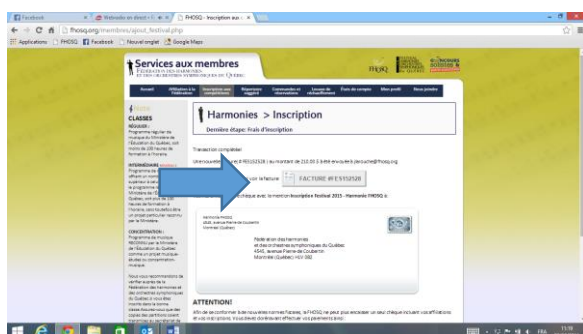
Facebook | Webradio en direct | FHOSQ - Inscription aux

fhosq.org/membres/ajout_festival.php

Applications | FHOSQ | Facebook | Nouvel onglet | Google Maps

Services aux membres
FÉDÉRATION DES HARMONIES ET DES ORCHESTRES SYMPHONIQUES DU QUÉBEC

FHOSQ

Accueil | Affiliation à la fédération | Inscription aux compétitions | Répertoire suggéré | Commandes et réservations | Locaux de rafraîchissement | État de compte | Mon profil | Nous joindre

CLASSES

RÉGULIER :
Programme régulier de musique du Ministère de l'Éducation du Québec, soit moins de 150 heures de formation à l'horaire.

INTERMÉDIAIRE :
Programme de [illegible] offrant un nombre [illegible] supérieur à celui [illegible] le programme de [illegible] Ministère de l'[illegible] Québec, soit plus de 150 heures de formation à l'horaire, dans le cadre d'un projet particulier reconnu par le Ministère.

CONCENTRATION :
Programme de musique RECONNU par le Ministère de l'Éducation du Québec comme un projet musique-études ou concentration musique.

Nous vous recommandons de vérifier auprès de la Fédération des harmonies et des orchestres symphoniques du Québec si vous êtes inscrits dans la bonne classe.

Harmonies > Inscription

Dernière étape: Frais d'inscription

Transaction complétée!

Une nouvelle facture #FE5152528 au montant de 210.00 $ a été envoyée à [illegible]@fhosq.org

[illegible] la facture | FACTURE #FE5152528

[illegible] chèque avec la mention Inscription festival 2015 - Harmonie FHOSQ à:

Harmonie FHOSQ
4545, avenue Pierre-de Coubertin
Montréal (Québec)

Fédération des harmonies
et des orchestres symphoniques du Québec
4545, avenue Pierre-de Coubertin
Montréal (Québec) H1V 3R2

ATTENTION!

Afin de se conformer à de nouvelles normes fiscales, la FHOSQ ne peut plus encaisser un seul chèque incluant vos affiliations et vos inscriptions. Vous devez donc envoyer effectuer vos paiements avec

11:59